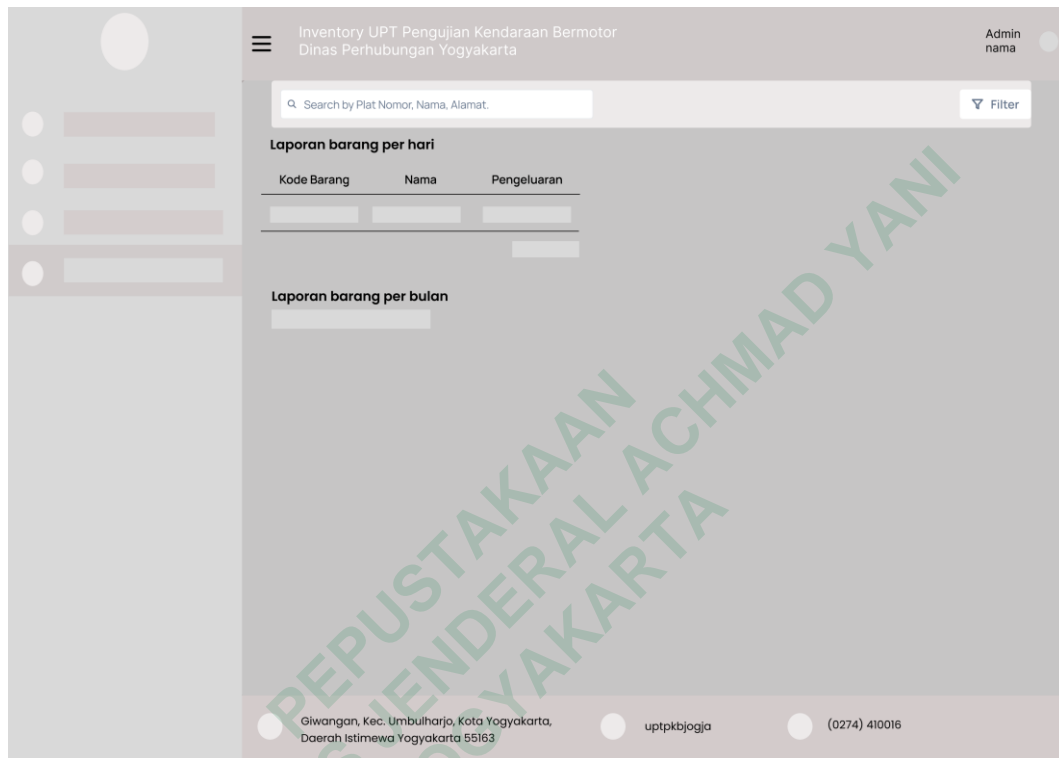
Inventory UPT Pengujian Kendaraan Bermotor
Dinas Perhubungan Yogyakarta

Admin
nama

Search by Plat Nomor, Nama, Alamat.

Filter

Laporan barang per hari

| Kode Barang | Nama | Pengeluaran |
|---|---|---|
| | | |

Laporan barang per bulan

PERPUSTAKAAN
JENDERAL ACHMAD YANI
YOGYAKARTA

Giwangan, Kec. Umbulharjo, Kota Yogyakarta, Daerah Istimewa Yogyakarta 55163

uptpkbjogja

(0274) 410016